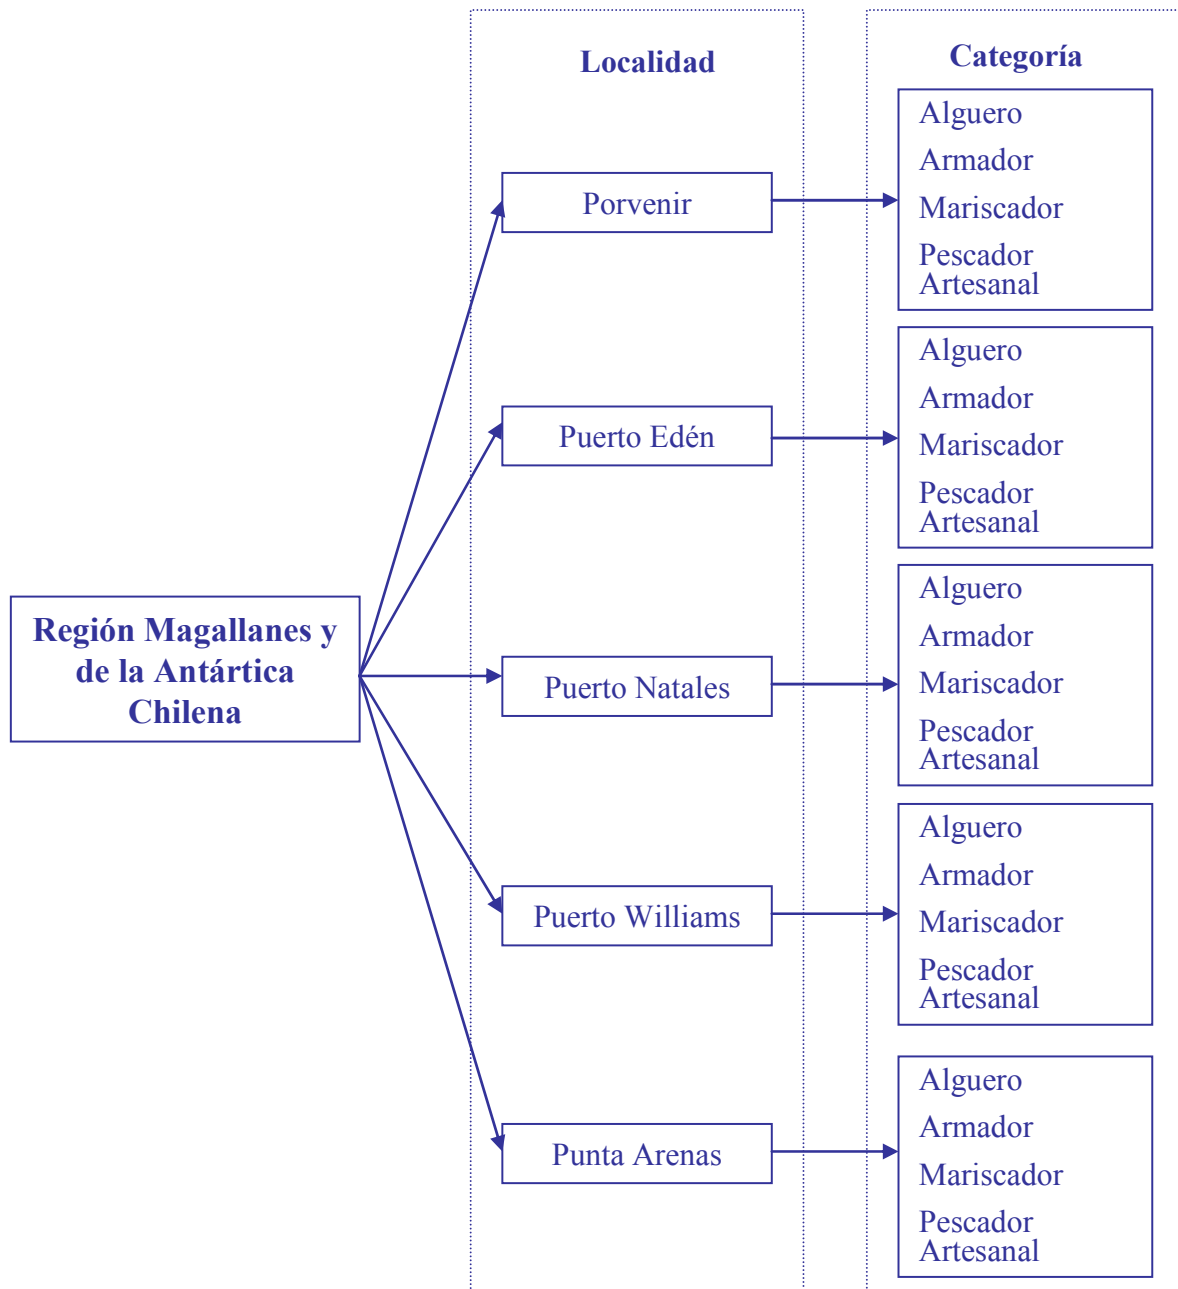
Localidad

Categoría

Región Magallanes y de la Antártica Chilena

Porvenir

Alguero
Armador
Mariscador
Pescador Artesanal

Puerto Edén

Alguero
Armador
Mariscador
Pescador Artesanal

Puerto Natales

Alguero
Armador
Mariscador
Pescador Artesanal

Puerto Williams

Alguero
Armador
Mariscador
Pescador Artesanal

Punta Arenas

Alguero
Armador
Mariscador
Pescador Artesanal